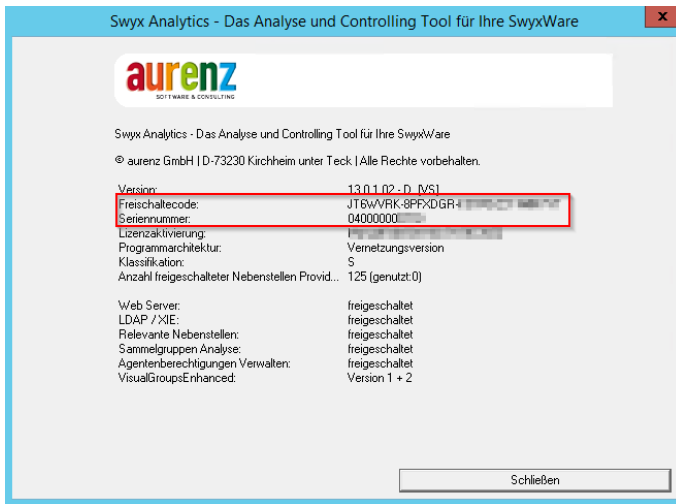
Swyx Analytics - Das Analyse und Controlling Tool für Ihre SwyxWare

aurenz
SOFTWARE & CONSULTING

Swyx Analytics - Das Analyse und Controlling Tool für Ihre SwyxWare

© aurenz GmbH | D-73230 Kirchheim unter Teck | Alle Rechte vorbehalten.

| | |
|---|---|
| Version: | 13.0.1.02 - D [VS] |
| Freischaltecode: | JT6WVRK-8PFXDGR-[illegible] |
| Seriennummer: | 04000000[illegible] |
| Lizenzaktivierung: | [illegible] |
| Programmarchitektur: | Vernetzungsversion |
| Klassifikation: | S |
| Anzahl freigeschalteter Nebenstellen Provid... | 125 (genutzt:0) |

| | |
|---|---|
| Web Server: | freigeschaltet |
| LDAP / XIE: | freigeschaltet |
| Relevante Nebenstellen: | freigeschaltet |
| Sammelgruppen Analyse: | freigeschaltet |
| Agentenberechtigungen Verwalten: | freigeschaltet |
| VisualGroupsEnhanced: | Version 1 + 2 |

Schließen